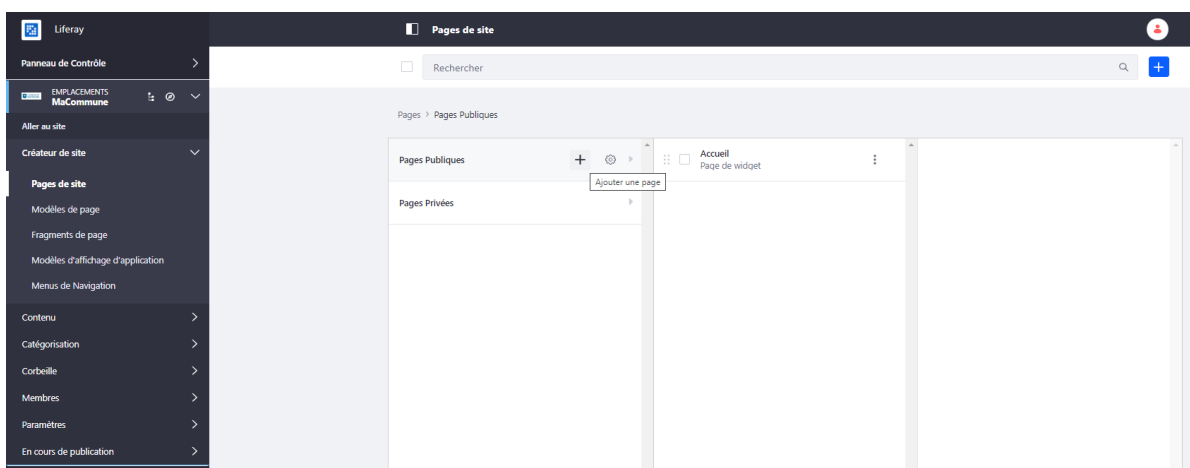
Liferay

Panneau de Contrôle

EMPLACEMENTS
MaCommune

Aller au site

Créateur de site

Pages de site

Modèles de page

Fragments de page

Modèles d'affichage d'application

Menus de Navigation

Contenu

Catégorisation

Corbeille

Membres

Paramètres

En cours de publication

Pages de site

Rechercher

Pages › Pages Publiques

Pages Publiques

Ajouter une page

Pages Privées

Accueil
Page de widget